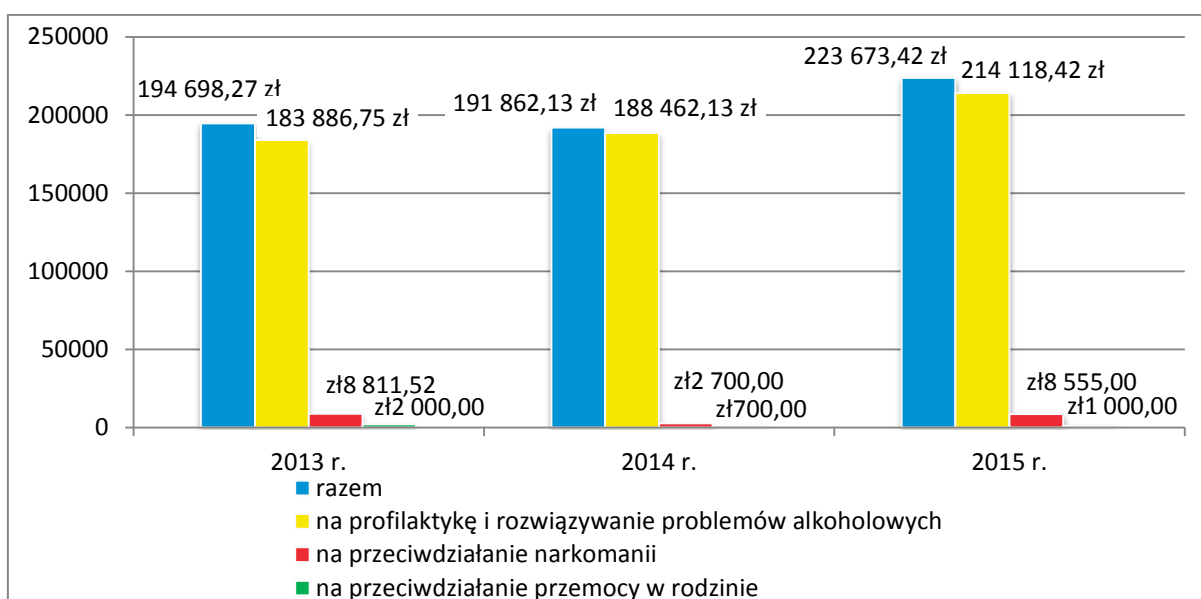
250000
200000
150000
100000
50000
0

194 698,27 zł
183 886,75 zł
zł8 811,52
zł2 000,00
191 862,13 zł
188 462,13 zł
zł2 700,00
zł700,00
223 673,42 zł
214 118,42 zł
zł8 555,00
zł1 000,00

2013 r.
2014 r.
2015 r.

razem
na profilaktykę i rozwiązywanie problemów alkoholowych
na przeciwdziałanie narkomanii
na przeciwdziałanie przemocy w rodzinie